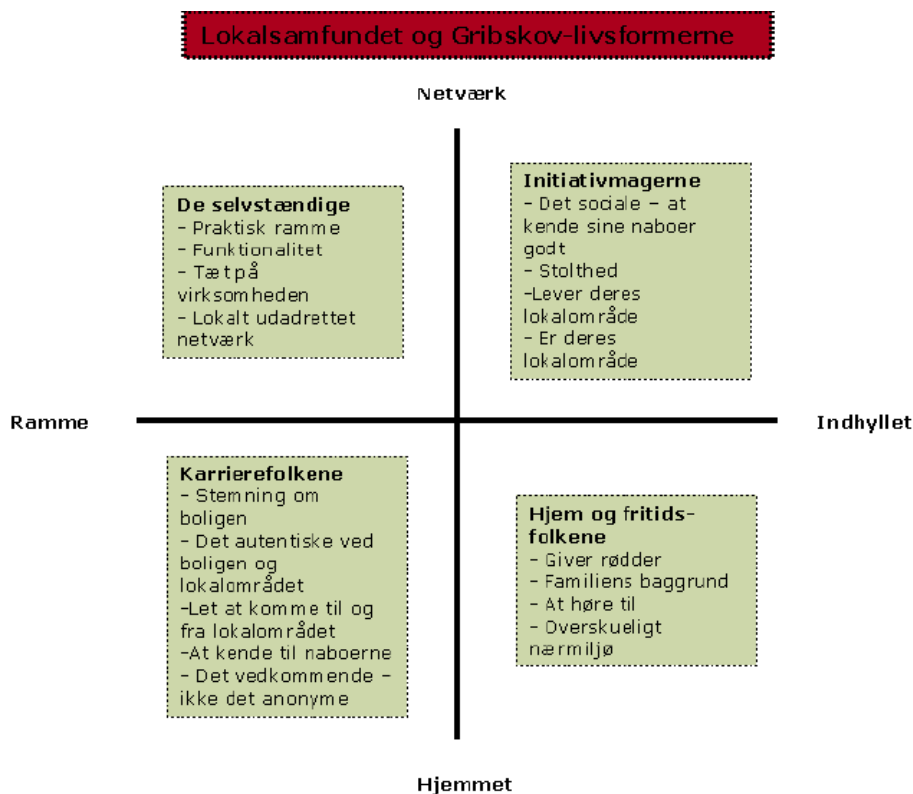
Lokalsamfundet og Gribskov-livsformerne

Netværk

De selvstændige
- Praktisk ramme
- Funktionalitet
- Tætpå virksomheden
- Lokalt udadrettet netværk

Initiativmagerne
- Det sociale – at kende sine naboer godt
- Stolthed
-Lever deres lokalområde
- Er deres lokalområde

Ramme

Indhyllet

Karrierefolkene
- Stemning om boligen
- Det autentiske ved boligen og lokalområdet
-Let at komme til og fra lokalområdet
-At kende til naboerne
- Det vedkommende – ikke det anonyme

Hjem og fritidsfolkene
- Giver rødder
- Familiens baggrund
- At høre til
- Overskueligt nærmiljø

Hjemmet